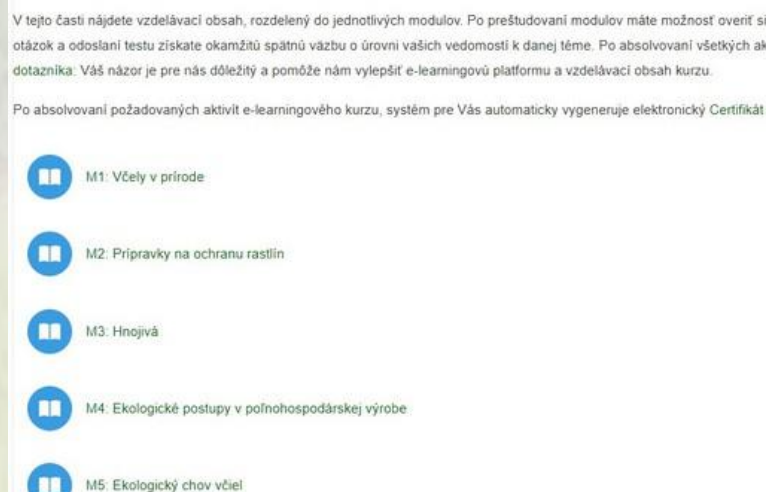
V tejto časti nájdete vzdelávací obsah, rozdelený do jednotlivých modulov. Po preštudovaní modulov máte možnosť overiť si otázok a odoslaní testu získate okamžitú spätnú väzbu o úrovni vašich vedomostí k danej téme. Po absolvovaní všetkých ak dotazníka: Váš názor je pre nás dôležitý a pomôže nám vylepšiť e-learningovú platformu a vzdelávací obsah kurzu.

Po absolvovaní požadovaných aktivít e-learningového kurzu, systém pre Vás automaticky vygeneruje elektronický Certifikát

M1: Včely v prírode

M2: Prípravky na ochranu rastlín

M3: Hnojivá

M4: Ekologické postupy v poľnohospodárskej výrobe

M5: Ekologický chov včiel